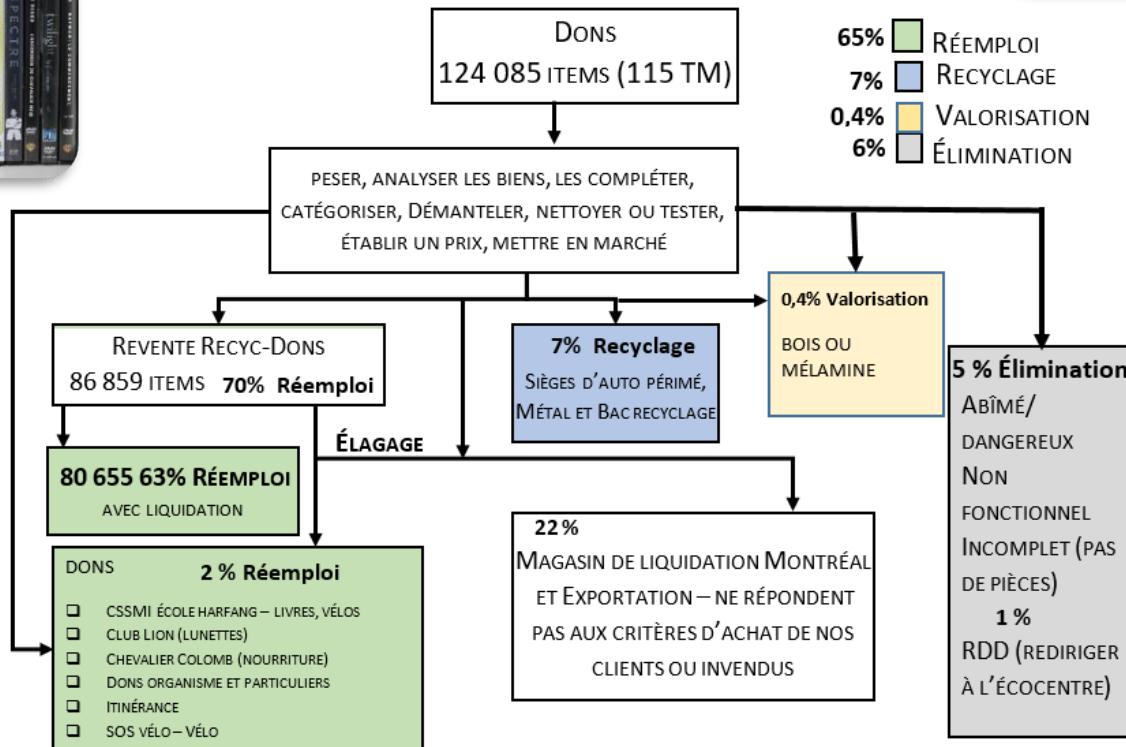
Dons
124 085 items (115 TM)

65% Réemploi
7% Recyclage
0,4% Valorisation
6% Élimination

peser, analyser les biens, les compléter, catégoriser, Démanteler, nettoyer ou tester, établir un prix, mettre en marché

Revente Recyc-Dons
86 859 items 70% Réemploi

7% Recyclage
Sièges d'auto périmé, Métal et Bac recyclage

0,4% Valorisation
bois ou mélamine

5 % Élimination
Abîmé/ dangereux
Non fonctionnel
Incomplet (pas de pièces)
1 %
RDD (rediriger à l'écocentre)

Élagage

80 655 63% Réemploi
avec liquidation

22 %
Magasin de liquidation Montréal et Exportation – ne répondent pas aux critères d'achat de nos clients ou invendus

dons 2 % Réemploi
❑ CSSMI école Harfang – livres, vélos
❑ Club Lion (lunettes)
❑ Chevalier Colomb (nourriture)
❑ Dons organisme et particuliers
❑ Itinérance
❑ SOS vélo – vélo